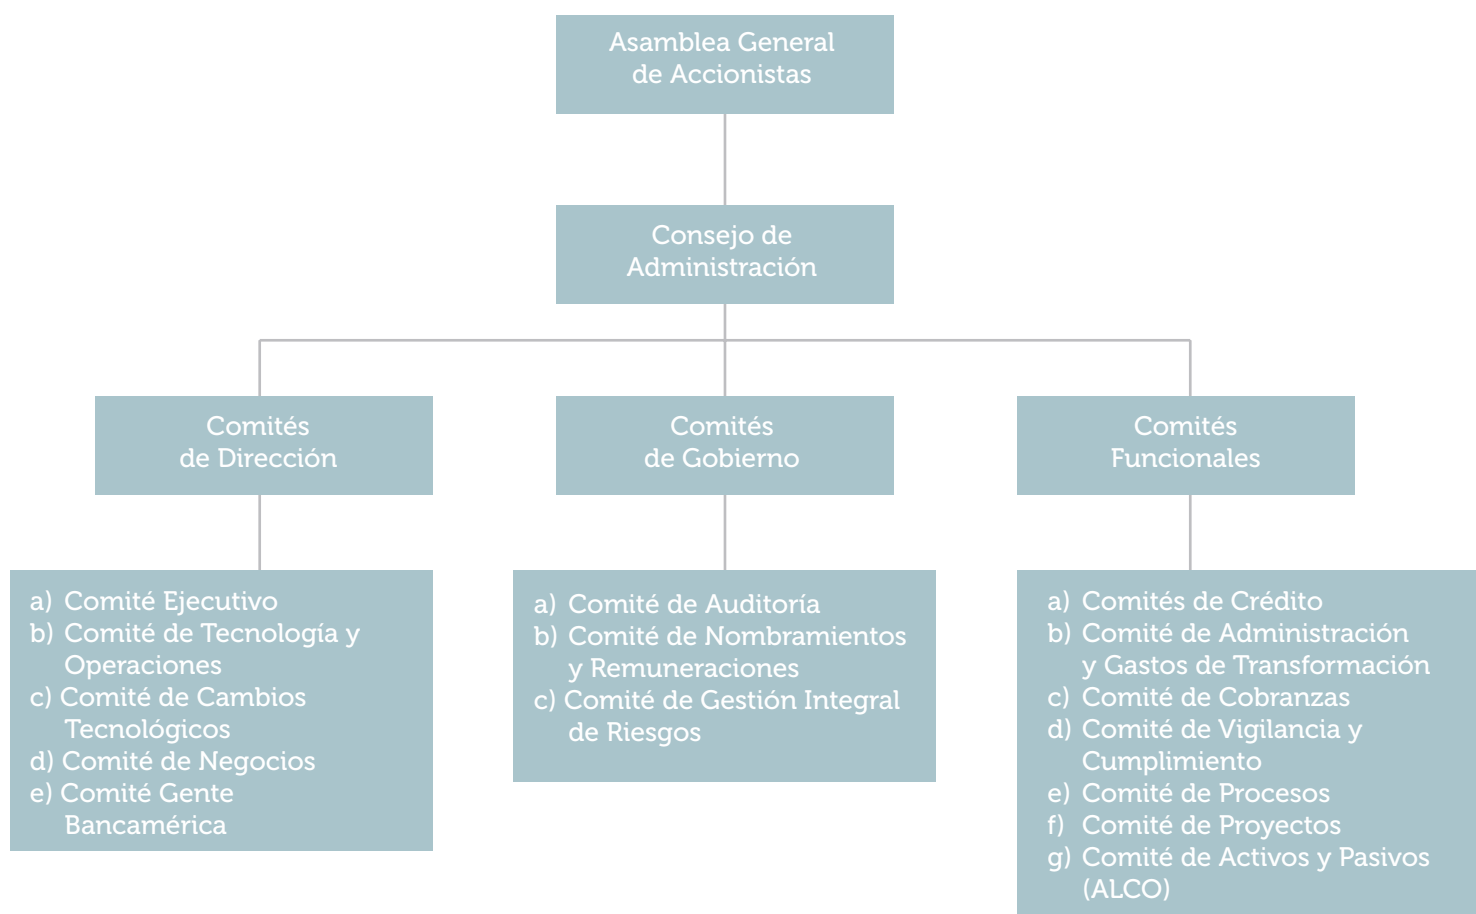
Asamblea General de Accionistas

Consejo de Administración

Comités de Dirección

Comités de Gobierno

Comités Funcionales

a) Comité Ejecutivo
b) Comité de Tecnología y Operaciones
c) Comité de Cambios Tecnológicos
d) Comité de Negocios
e) Comité Gente Bancamérica

a) Comité de Auditoría
b) Comité de Nombramientos y Remuneraciones
c) Comité de Gestión Integral de Riesgos

a) Comités de Crédito
b) Comité de Administración y Gastos de Transformación
c) Comité de Cobranzas
d) Comité de Vigilancia y Cumplimiento
e) Comité de Procesos
f) Comité de Proyectos
g) Comité de Activos y Pasivos (ALCO)